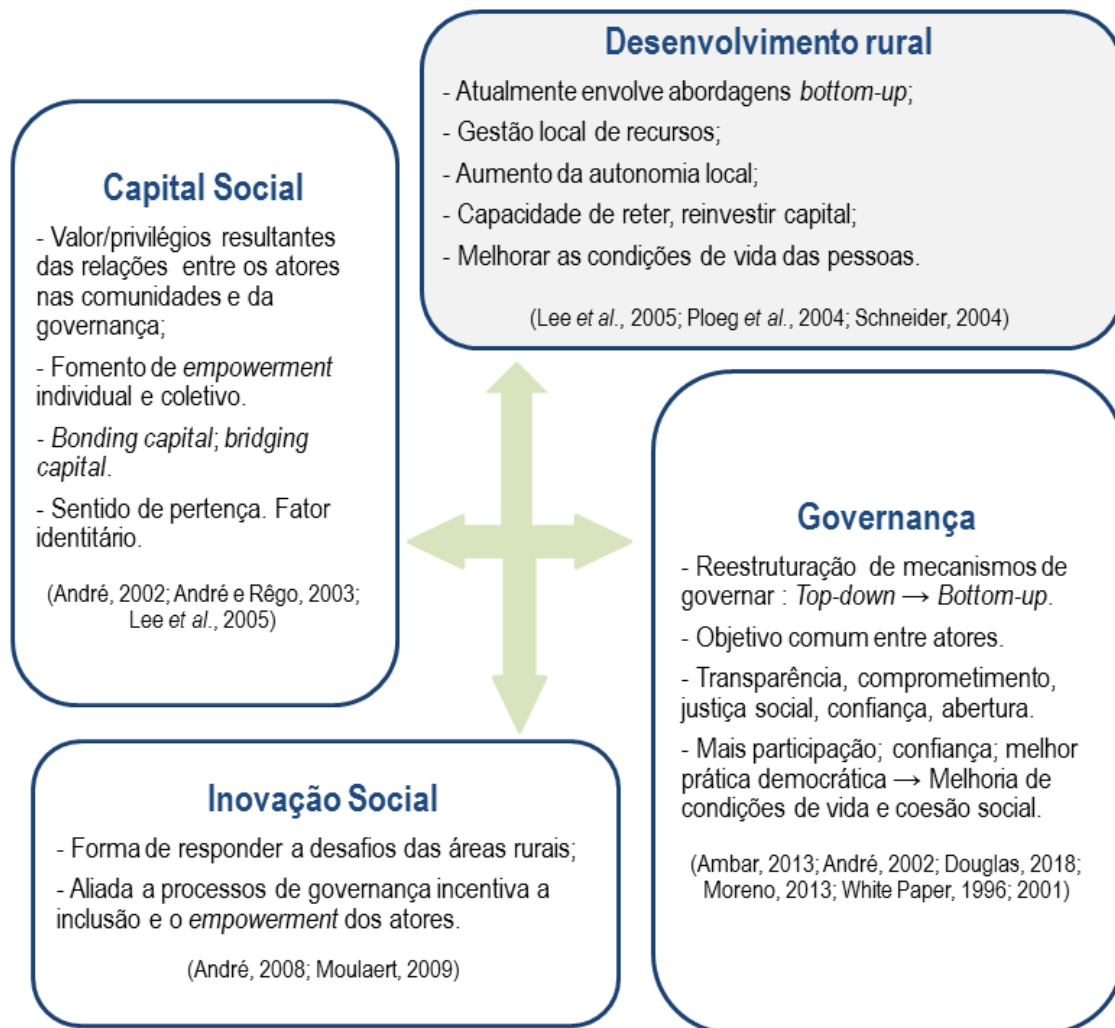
Desenvolvimento rural

- Atualmente envolve abordagens *bottom-up*;

- Gestão local de recursos;

- Aumento da autonomia local;

- Capacidade de reter, reinvestir capital;

- Melhorar as condições de vida das pessoas.

(Lee *et al.*, 2005; Ploeg *et al.*, 2004; Schneider, 2004)

Capital Social

- Valor/privilégios resultantes das relações entre os atores nas comunidades e da governança;

- Fomento de *empowerment* individual e coletivo.

- *Bonding capital*; *bridging capital*.

- Sentido de pertença. Fator identitário.

(André, 2002; André e Rêgo, 2003; Lee *et al.*, 2005)

Governança

- Reestruturação de mecanismos de governar : *Top-down* $\rightarrow$ *Bottom-up*.

- Objetivo comum entre atores.

- Transparência, comprometimento, justiça social, confiança, abertura.

- Mais participação; confiança; melhor prática democrática $\rightarrow$ Melhoria de condições de vida e coesão social.

(Ambar, 2013; André, 2002; Douglas, 2018; Moreno, 2013; White Paper, 1996; 2001)

Inovação Social

- Forma de responder a desafios das áreas rurais;

- Aliada a processos de governança incentiva a inclusão e o *empowerment* dos atores.

(André, 2008; Moulaert, 2009)